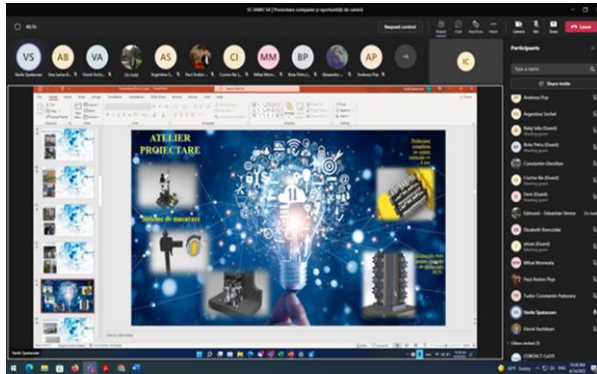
SC 3AMU SA | Prezentare companie și oportunități de carieră

Request control

Leave

VS AB VA AS CI MM BP AP IC

Vasile Spataceam

Participants

Type a name

Share invite

Andreea Pop

Argentina Sechel

Bolaș Iulia (Guest)

Boba Petru (Guest)

Constantin Ghiorhan

Cosmin Ile (Guest)

Flavio (Guest)

Edmund - Sebastian Venes

Elisabeth Boncutar

iakob (Guest)

Mihai Morreala

Paul Andrei Pop

Tudor Constantin Padurarx

Vasile Spataceam

Viorel Aschilean

CONTACT CaST

ATELIER PROIECTARE

Vasile Spataceam